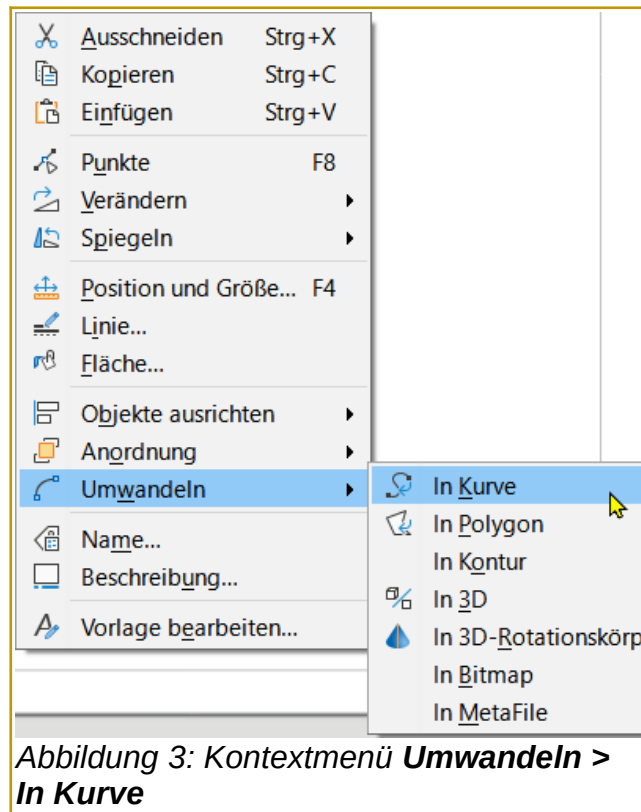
Ausschneiden Strg+X
Kopieren Strg+C
Einfügen Strg+V
Punkte F8
Verändern
Spiegeln
Position und Größe... F4
Linie...
Fläche...
Objekte ausrichten
Anordnung
Umwandeln
Name...
Beschreibung...
Vorlage bearbeiten...

In Kurve
In Polygon
In Kontur
In 3D
In 3D-Rotationskörp
In Bitmap
In MetaFile

*Abbildung 3: Kontextmenü **Umwandeln > In Kurve***